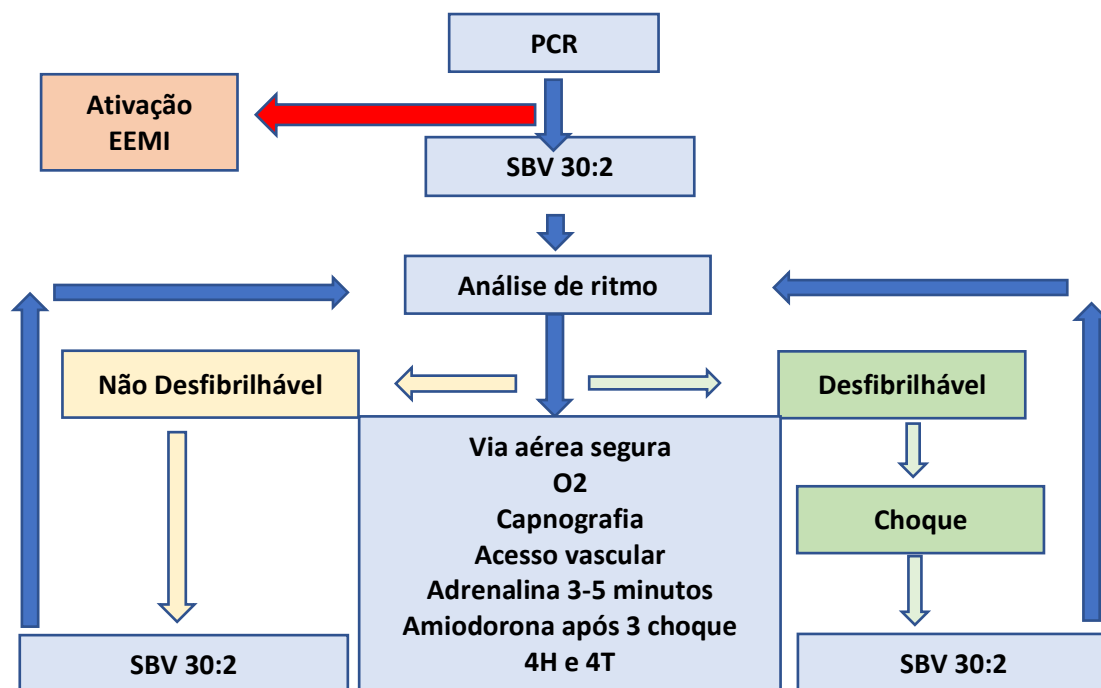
PCR

Ativação EEMI

SBV 30:2

Análise de ritmo

Não Desfibrilhável

Desfibrilhável

Via aérea segura
O2
Capnografia
Acesso vascular
Adrenalina 3-5 minutos
Amiodorona após 3 choque
4H e 4T

Choque

SBV 30:2

SBV 30:2